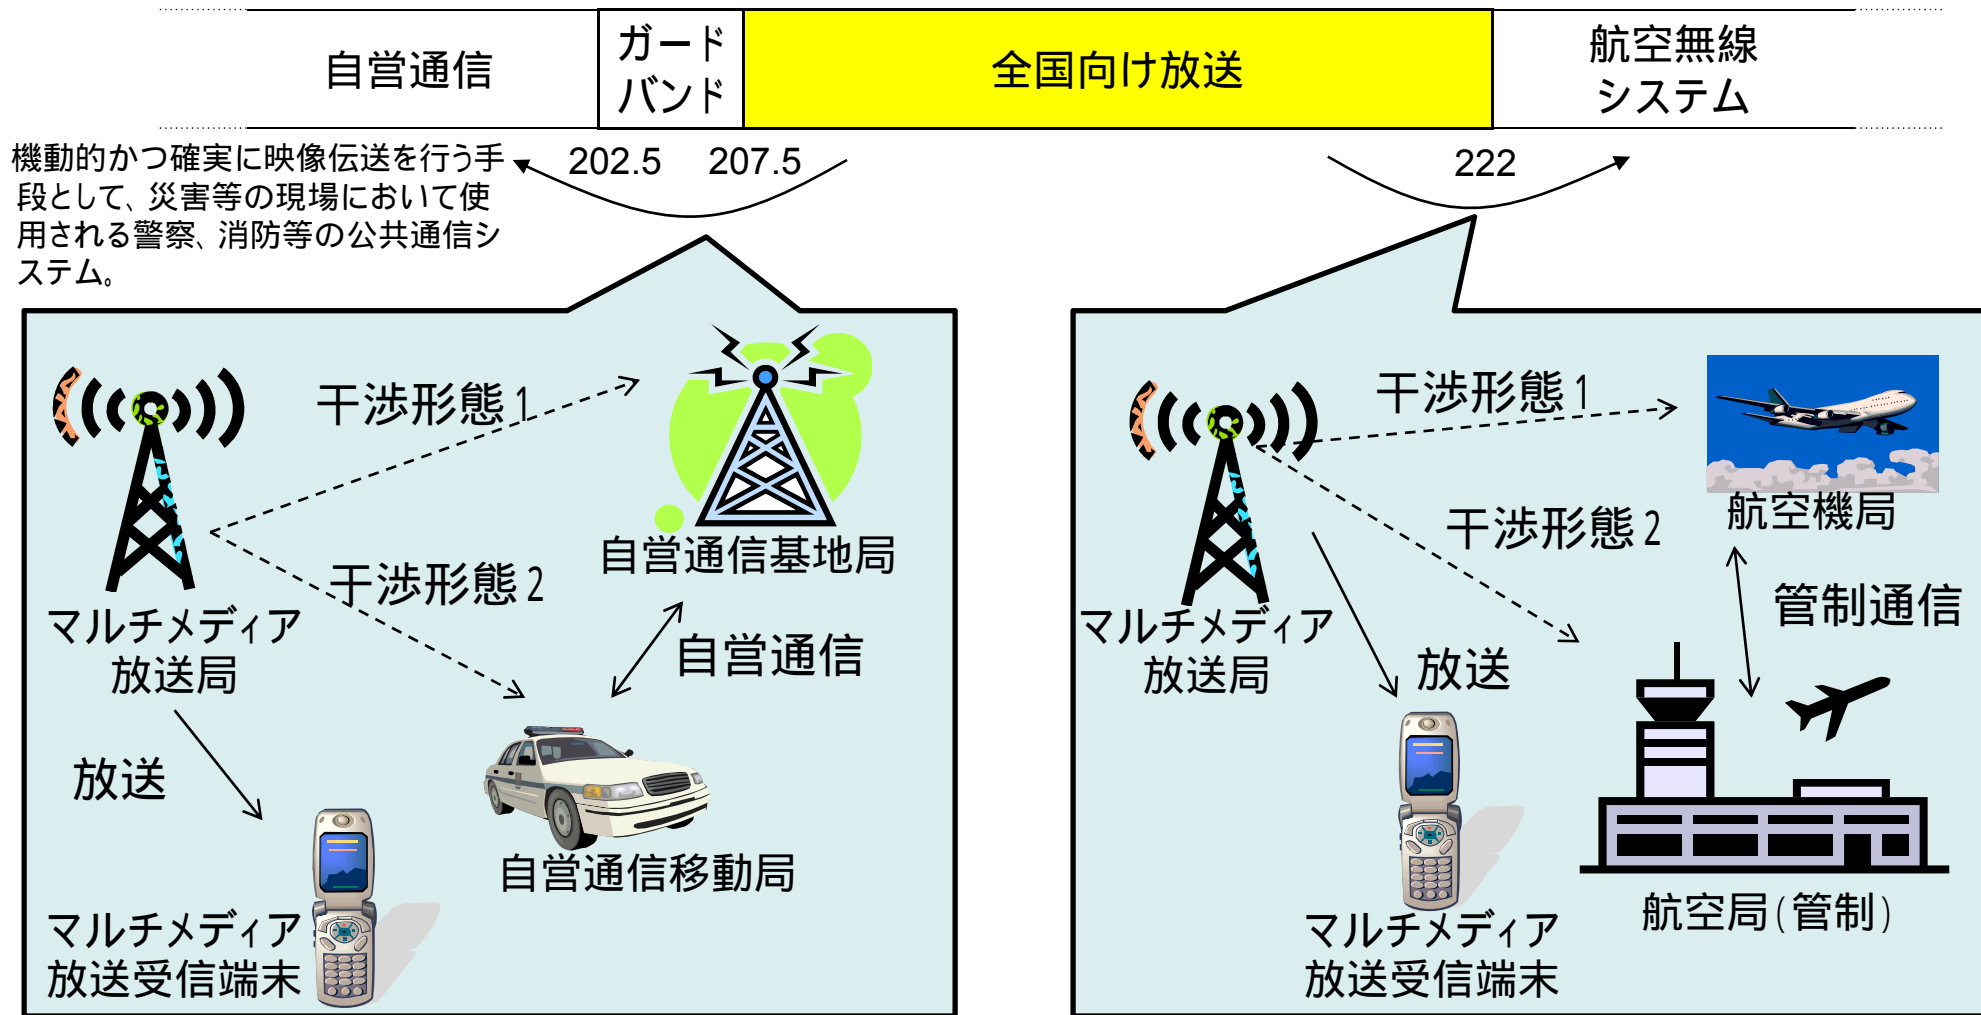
| 自営通信 | ガードバンド | 全国向け放送 | 航空無線システム |
|---|---|---|---|

機動的かつ確実に映像伝送を行う手段として、災害等の現場において使用される警察、消防等の公共通信システム。

202.5 207.5

222

干渉形態 1

干渉形態 2

自営通信基地局

自営通信

マルチメディア放送局

放送

自営通信移動局

マルチメディア放送受信端末

干渉形態 1

干渉形態 2

航空機局

管制通信

マルチメディア放送局

放送

航空局（管制）

マルチメディア放送受信端末